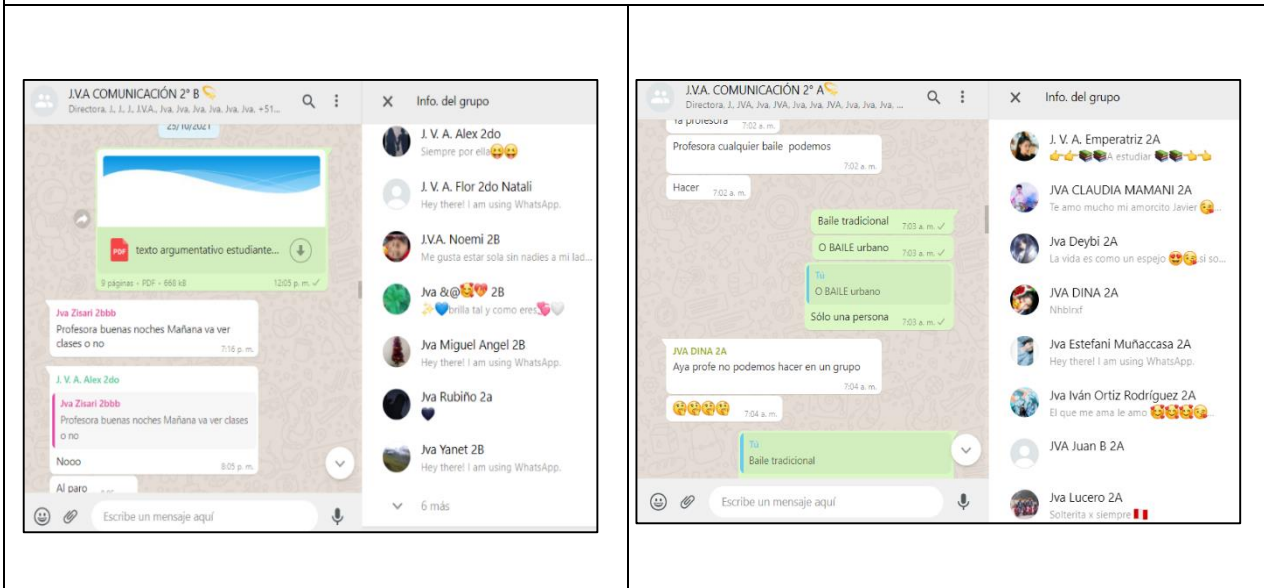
J.V.A COMUNICACIÓN 2° B
Directora, J, J, J, J.V.A., Jva, Jva, Jva, Jva, Jva, Jva, +51...

25/10/2021

PDF texto argumentativo estudiante...
9 páginas • PDF • 666 kB 12:05 p. m.

Jva Zisari 2bbb
Profesora buenas noches Mañana va ver clases o no 7:16 p. m.

J. V. A. Alex 2do
Jva Zisari 2bbb
Profesora buenas noches Mañana va ver clases o no
Nooo 8:05 p. m.

Al paro

Escribe un mensaje aquí

Info. del grupo

J. V. A. Alex 2do
Siempre por ella😜😜

J. V. A. Flor 2do Natali
Hey there! I am using WhatsApp.

J.V.A. Noemi 2B
Me gusta estar sola sin nadies a mi lad...

Jva &@😻💖 2B
✨💙brilla tal y como eres💖🤍

Jva Miguel Angel 2B
Hey there! I am using WhatsApp.

Jva Rubiño 2a
🖤

Jva Yanet 2B
Hey there! I am using WhatsApp.

6 más

J.V.A. COMUNICACIÓN 2° A
Directora, J, JVA, Jva, JVA, Jva, JVA, Jva, Jva, Jva, ...

Ya profesora 7:02 a. m.

Profesora cualquier baile podemos 7:02 a. m.

Hacer 7:02 a. m.

Baile tradicional 7:03 a. m.

O BAILE urbano 7:03 a. m.

Tú
O BAILE urbano
Sólo una persona 7:03 a. m.

JVA DINA 2A
Aya profe no podemos hacer en un grupo 7:04 a. m.

😲😲😲😲 7:04 a. m.

Tú
Baile tradicional

Escribe un mensaje aquí

Info. del grupo

J. V. A. Emperatriz 2A
👉👉📚📚A estudiar 📚📚👈👈

JVA CLAUDIA MAMANI 2A
Te amo mucho mi amorcito Javier 😘...

Jva Deybi 2A
La vida es como un espejo 😍😘 si so...

JVA DINA 2A
Nhblrxf

Jva Estefaní Muñaccasa 2A
Hey there! I am using WhatsApp.

Jva Iván Ortiz Rodríguez 2A
El que me ama le amo 😻😻😻😘...

JVA Juan B 2A

Jva Lucero 2A
Solterita x siempre 🇵🇪